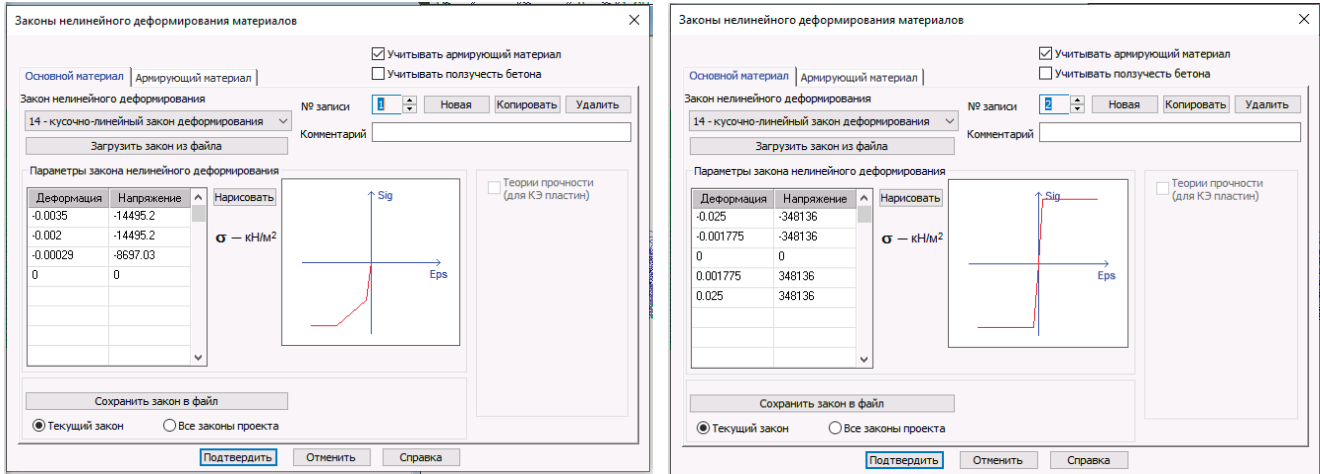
Законы нелинейного деформирования материалов

Учитывать армирующий материал
Учитывать ползучесть бетона

Основной материал | Армирующий материал

Закон нелинейного деформирования
14 - кусочно-линейный закон деформирования
Загрузить закон из файла

№ записи 1
Новая | Копировать | Удалить
Комментарий

Параметры закона нелинейного деформирования

| Деформация | Напряжение |
|---|---|
| -0.0035 | -14495.2 |
| -0.002 | -14495.2 |
| -0.00029 | -8697.03 |
| 0 | 0 |

Нарисовать
σ — кН/м²
Sig
Eps

Теории прочности (для КЭ пластин)

Сохранить закон в файл
Текущий закон
Все законы проекта

Подтвердить | Отменить | Справка

Законы нелинейного деформирования материалов

Учитывать армирующий материал
Учитывать ползучесть бетона

Основной материал | Армирующий материал

Закон нелинейного деформирования
14 - кусочно-линейный закон деформирования
Загрузить закон из файла

№ записи 2
Новая | Копировать | Удалить
Комментарий

Параметры закона нелинейного деформирования

| Деформация | Напряжение |
|---|---|
| -0.025 | -348136 |
| -0.001775 | -348136 |
| 0 | 0 |
| 0.001775 | 348136 |
| 0.025 | 348136 |

Нарисовать
σ — кН/м²
Sig
Eps

Теории прочности (для КЭ пластин)

Сохранить закон в файл
Текущий закон
Все законы проекта

Подтвердить | Отменить | Справка